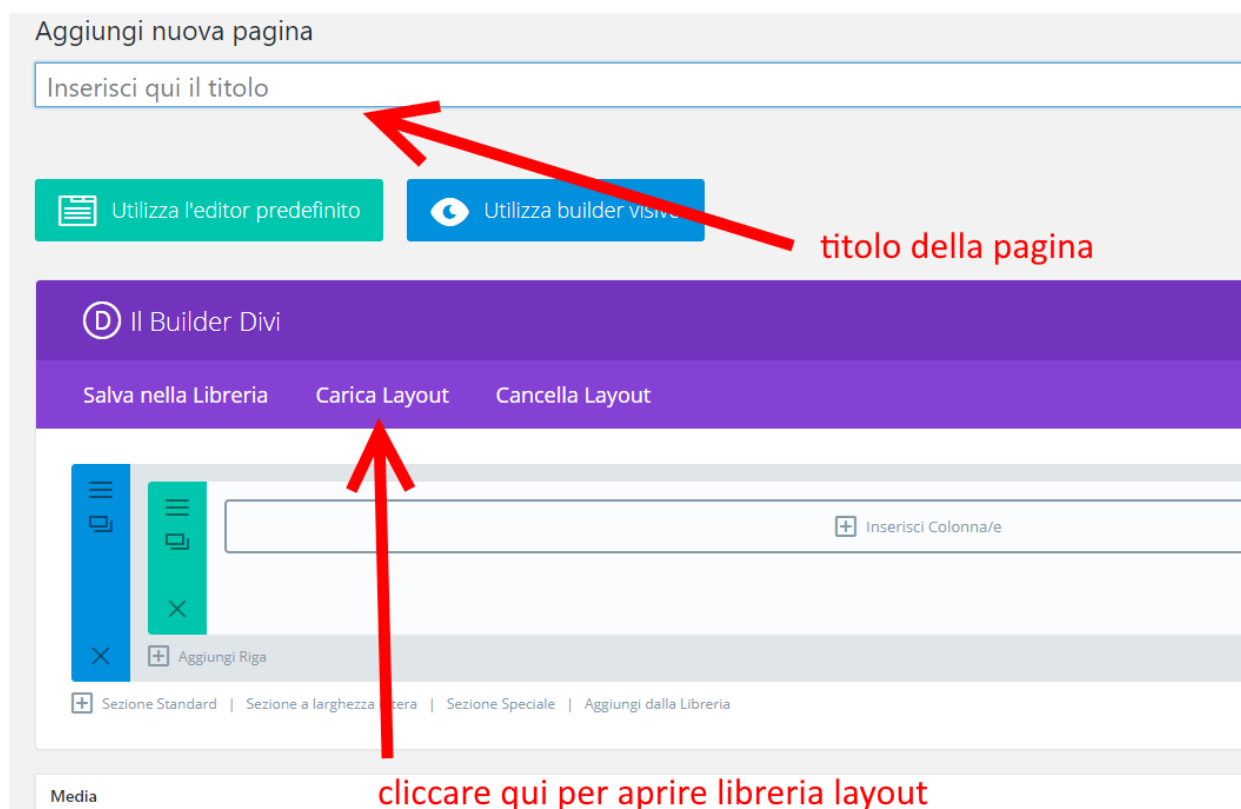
Aggiungi nuova pagina

Inserisci qui il titolo

Utilizza l'editor predefinito

Utilizza builder visiv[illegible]

titolo della pagina

Il Builder Divi

Salva nella Libreria | Carica Layout | Cancella Layout

Inserisci Colonna/e

Aggiungi Riga

Sezione Standard | Sezione a larghezza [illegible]tera | Sezione Speciale | Aggiungi dalla Libreria

Media

cliccare qui per aprire libreria layout